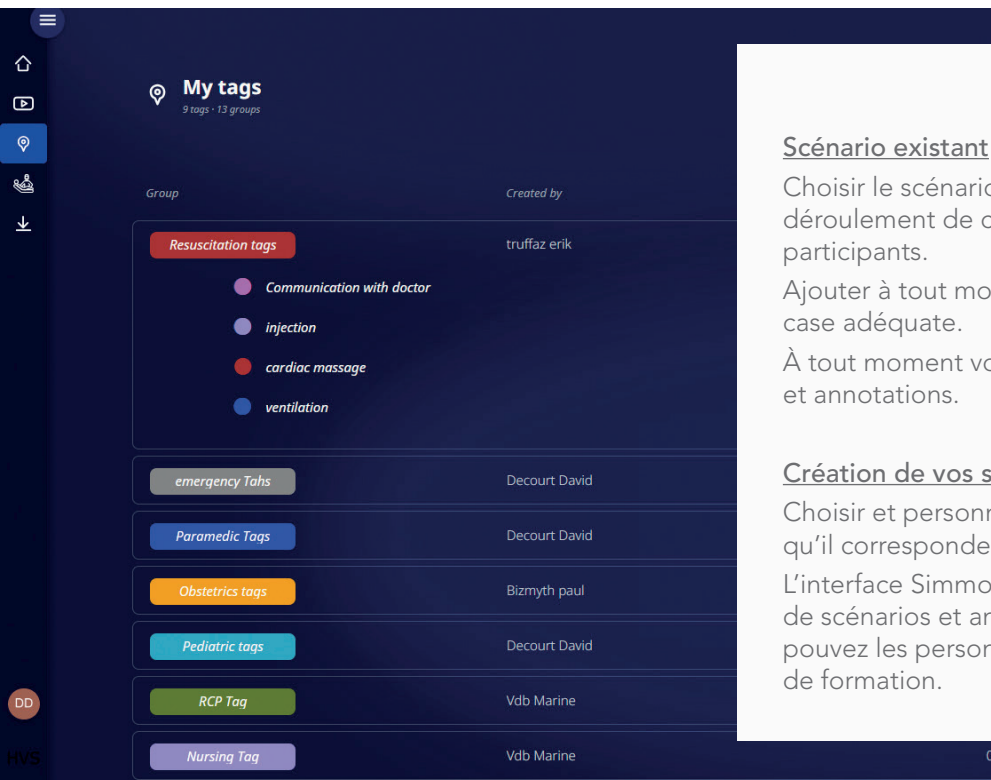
My tags
9 tags · 13 groups

| Group | Created by |
|---|---|
| Resuscitation tags | truffaz erik |
| emergency Tahs | Decourt David |
| Paramedic Tags | Decourt David |
| Obstetrics tags | Bizmyth paul |
| Pediatric tags | Decourt David |
| RCP Tag | Vdb Marine |
| Nursing Tag | Vdb Marine |

Communication with doctor
injection
cardiac massage
ventilation

DD
HVS

Scénario existant
Choisir le scénario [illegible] déroulement de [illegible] participants.
Ajouter à tout mo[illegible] case adéquate.
À tout moment vo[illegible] et annotations.

Création de vos s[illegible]
Choisir et personn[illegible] qu'il corresponde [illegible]
L'interface Simmo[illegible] de scénarios et an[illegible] pouvez les person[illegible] de formation.